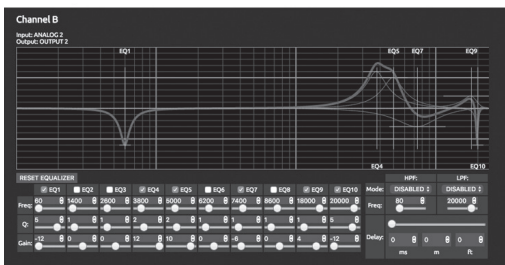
Channel B

Input: ANALOG 2
Output: OUTPUT 2

EQ1
EQ5 EQ7 EQ9
EQ4 EQ10

RESET EQUALIZER

| | EQ1 | EQ2 | EQ3 | EQ4 | EQ5 | EQ6 | EQ7 | EQ8 | EQ9 | EQ10 |
|---|---|---|---|---|---|---|---|---|---|---|
| Freq: | 60 | 1400 | 2600 | 3800 | 6000 | 6200 | 7400 | 8600 | 18000 | 20000 |
| Q: | 6 | 1 | 2 | 2 | 1 | 1 | 1 | 1 | 6 | 6 |
| Gain: | -12 | 0 | 0 | 12 | 10 | 0 | -6 | 0 | 4 | -12 |

HPF: LPF:
Mode: DISABLED DISABLED
Freq: 80 20000

Delay: 0 0 0
ms m ft